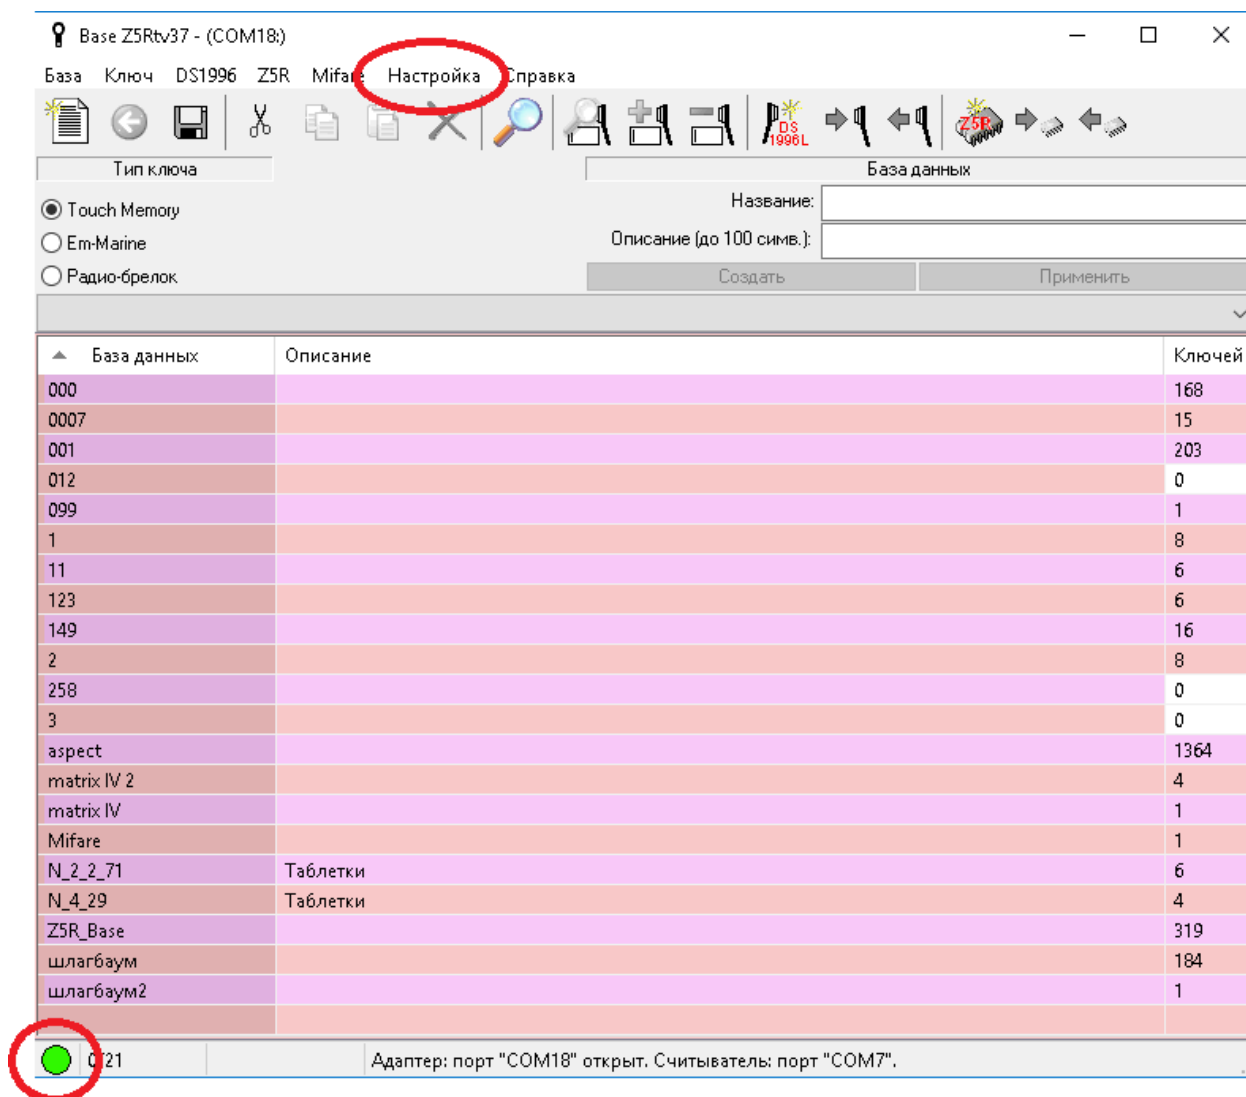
Base Z5Rtv37 - (COM18:)

База Ключ DS1996 Z5R Mifare Настройка Справка

DS 1996L

Z5R

Тип ключа

Touch Memory

Em-Marine

Радио-брелок

База данных

Название:

Описание (до 100 симв.):

Создать

Применить

| База данных | Описание | Ключей |
|---|---|---|
| 000 | | 168 |
| 0007 | | 15 |
| 001 | | 203 |
| 012 | | 0 |
| 099 | | 1 |
| 1 | | 8 |
| 11 | | 6 |
| 123 | | 6 |
| 149 | | 16 |
| 2 | | 8 |
| 258 | | 0 |
| 3 | | 0 |
| aspect | | 1364 |
| matrix IV 2 | | 4 |
| matrix IV | | 1 |
| Mifare | | 1 |
| N_2_2_71 | Таблетки | 6 |
| N_4_29 | Таблетки | 4 |
| Z5R_Base | | 319 |
| шлагбаум | | 184 |
| шлагбаум2 | | 1 |

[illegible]21

Адаптер: порт "COM18" открыт. Считыватель: порт "COM7".